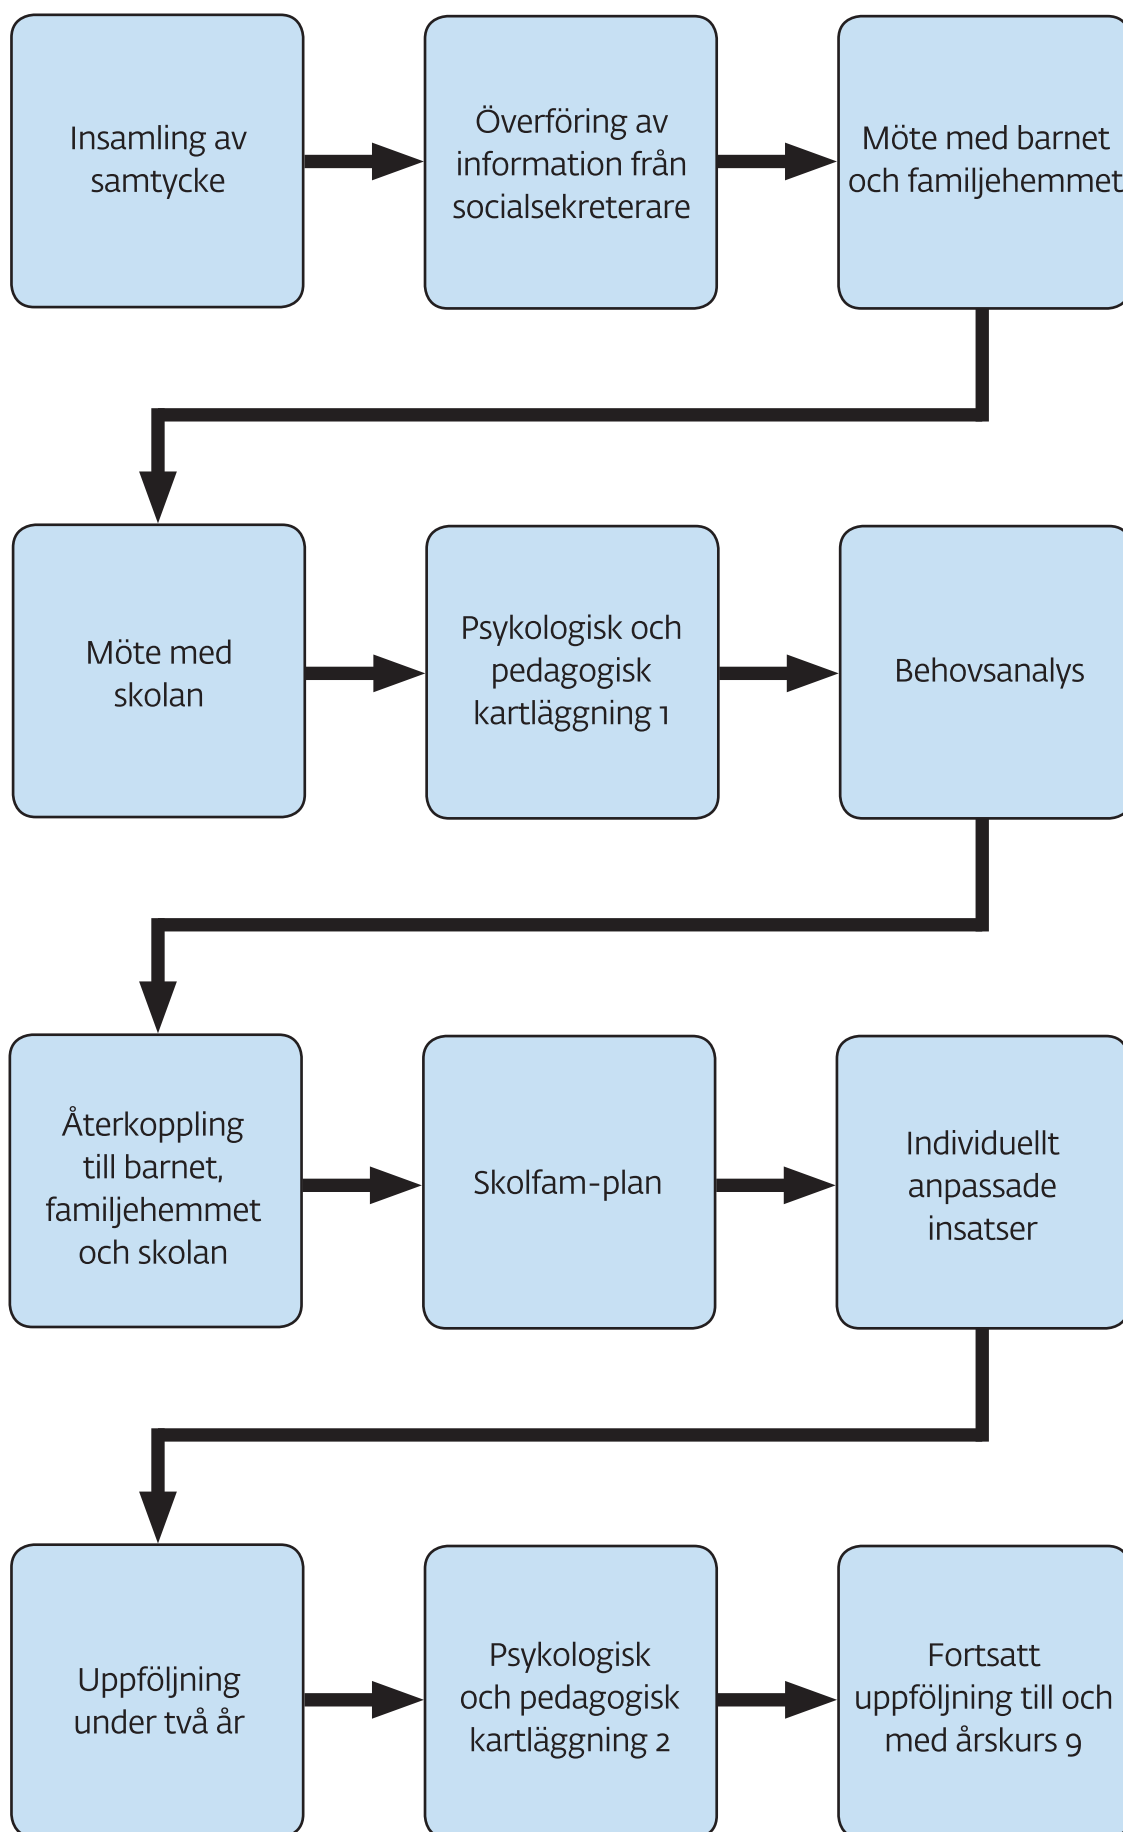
Insamling av samtycke

Överföring av information från socialsekreterare

Möte med barnet och familjehemmet

Möte med skolan

Psykologisk och pedagogisk kartläggning 1

Behovsanalys

Återkoppling till barnet, familjehemmet och skolan

Skolfam-plan

Individuellt anpassade insatser

Uppföljning under två år

Psykologisk och pedagogisk kartläggning 2

Fortsatt uppföljning till och med årskurs 9